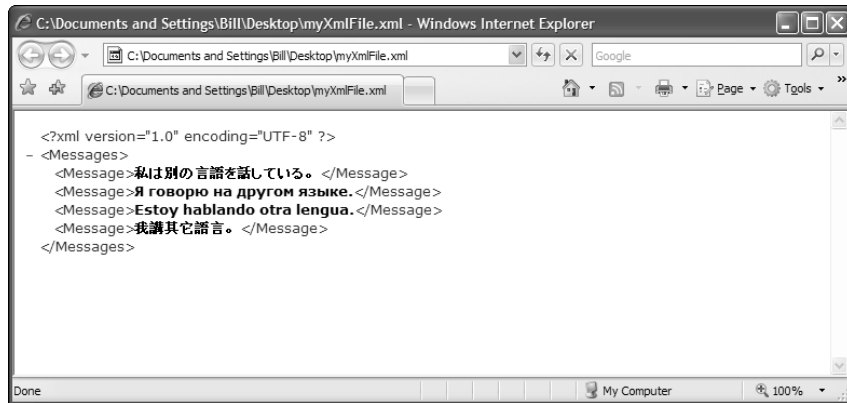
C:\Documents and Settings\Bill\Desktop\myXmlFile.xml - Windows Internet Explorer

C:\Documents and Settings\Bill\Desktop\myXmlFile.xml

Google

C:\Documents and Settings\Bill\Desktop\myXmlFile.xml

Page ▾ Tools ▾

<?xml version="1.0" encoding="UTF-8" ?>
- <Messages>
<Message>私は別の言語を話している。</Message>
<Message>Я говорю на другом языке.</Message>
<Message>Estoy hablando otra lengua.</Message>
<Message>我講其它語言。</Message>
</Messages>

Done

My Computer

100%